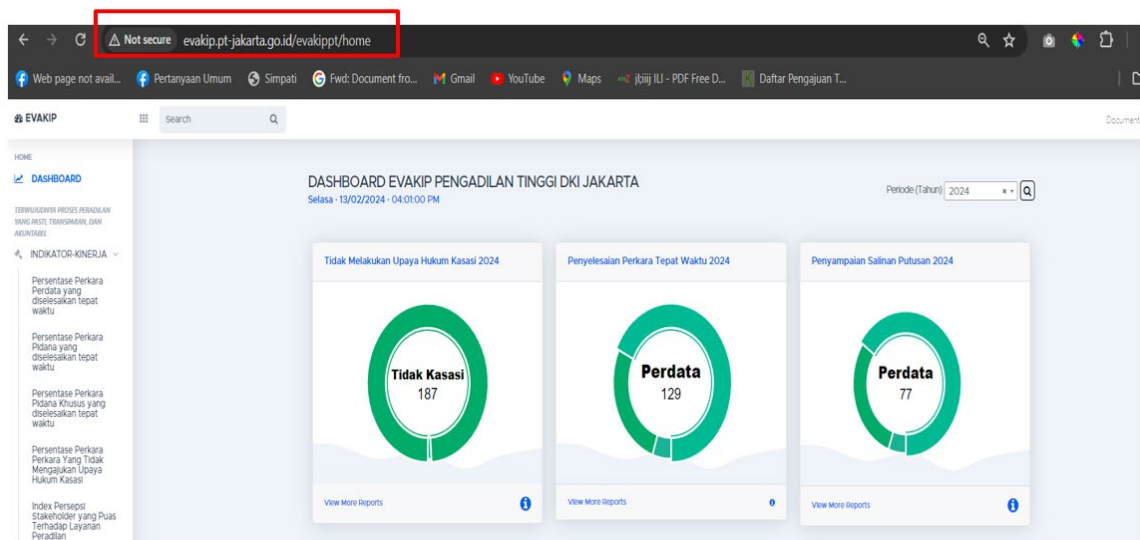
Not secure evakip.pt-jakarta.go.id/evakippt/home

Web page not avail... Pertanyaan Umum Simpati Fwd: Document fro... Gmail YouTube Maps jbiij ILI - PDF Free D... Daftar Pengajuan T...

EVAKIP Search Document

HOME
DASHBOARD
TERWUJUDNYA PROSES PERADILAN YANG PASTI, TRANSPARAN, DAN AKUNTABEL
INDIKATOR-KINERJA
Persentase Perkara Perdata yang diselesaikan tepat waktu
Persentase Perkara Pidana yang diselesaikan tepat waktu
Persentase Perkara Pidana Khusus yang diselesaikan tepat waktu
Persentase Perkara Perkara Yang Tidak Mengajukan Upaya Hukum Kasasi
Index Persepsi Stakeholder yang Puas Terhadap Layanan Peradilan

DASHBOARD EVAKIP PENGADILAN TINGGI DKI JAKARTA
Selasa - 13/02/2024 - 04:01:00 PM
Periode (Tahun) 2024

Tidak Melakukan Upaya Hukum Kasasi 2024
Tidak Kasasi
187
View More Reports

Penyelesaian Perkara Tepat Waktu 2024
Perdata
129
View More Reports

Penyampaian Salinan Putusan 2024
Perdata
77
View More Reports